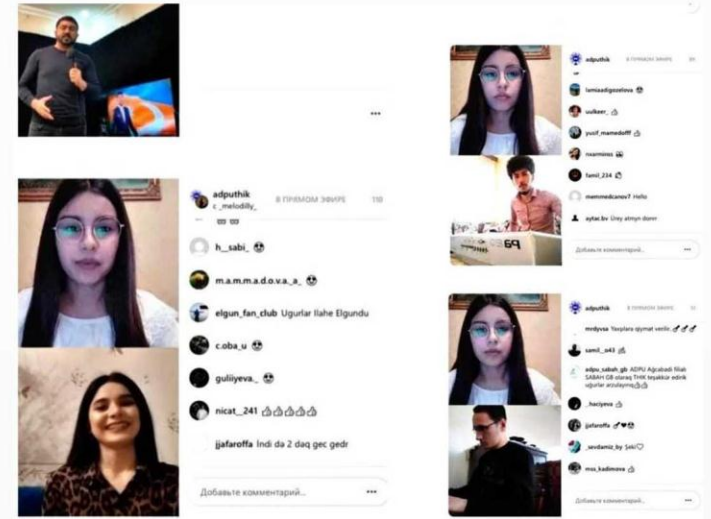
•••

adputhik В ПРЯМОМ ЭФИРЕ 89

lamiaadigozelova 😎

uulkeer_ 👍

yusif_mamedofff 👍

nsarminss 😁

famil_234 😎

memmedcanov7 Hello

aytac.bv Ürey atmıyn donn

Добавьте комментарий... •••

adputhik В ПРЯМОМ ЭФИРЕ 118

c _melodilly_

h__sabi_ 😎

m.a.m.m.a.d.o.v.a._a_ 😎

elgun_fan_club Ugurlar Ilahe Elgundu

c.oba_u 😎

guliiyeva_ 😎

nicat__241 👍👍👍👍👍

jjafaroffa İndi da 2 daq gec gedr

Добавьте комментарий... •••

adputhik В ПРЯМОМ ЭФИРЕ

mrdyvsa Yaşplara qiymət verilir

samil_o43 👍

adpu_sabah_gb ADPU Ağcabadi filiali SABAH GB olaraq THK təşəkkür edirik uğurlar arzulayırıq

_haciyeva 👍

jjafaroffa 👍❤️😎

_sevdamiz_by Şeki♡

mos_kadimova 👍

Добавьте комментарий... •••